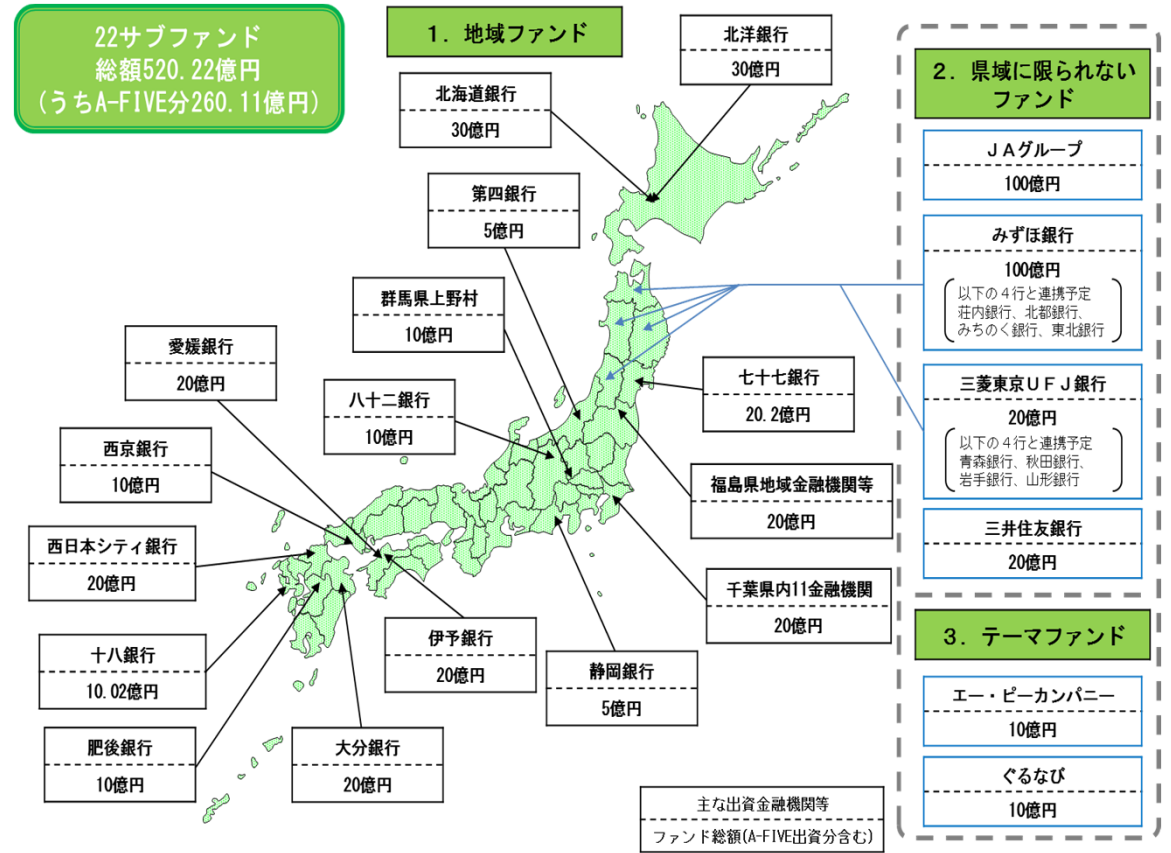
22サブファンド
総額520.22億円
（うちA-FIVE分260.11億円）

1．地域ファンド

北洋銀行
30億円

北海道銀行
30億円

第四銀行
5億円

群馬県上野村
10億円

愛媛銀行
20億円

八十二銀行
10億円

七十七銀行
20.2億円

西京銀行
10億円

福島県地域金融機関等
20億円

西日本シティ銀行
20億円

千葉県内11金融機関
20億円

伊予銀行
20億円

十八銀行
10.02億円

静岡銀行
5億円

肥後銀行
10億円

大分銀行
20億円

2．県域に限られないファンド

ＪＡグループ
100億円

みずほ銀行
100億円
以下の４行と連携予定
荘内銀行、北都銀行、
みちのく銀行、東北銀行

三菱東京ＵＦＪ銀行
20億円
以下の４行と連携予定
青森銀行、秋田銀行、
岩手銀行、山形銀行

三井住友銀行
20億円

3．テーマファンド

エー・ピーカンパニー
10億円

ぐるなび
10億円

主な出資金融機関等
ファンド総額(A-FIVE出資分含む)